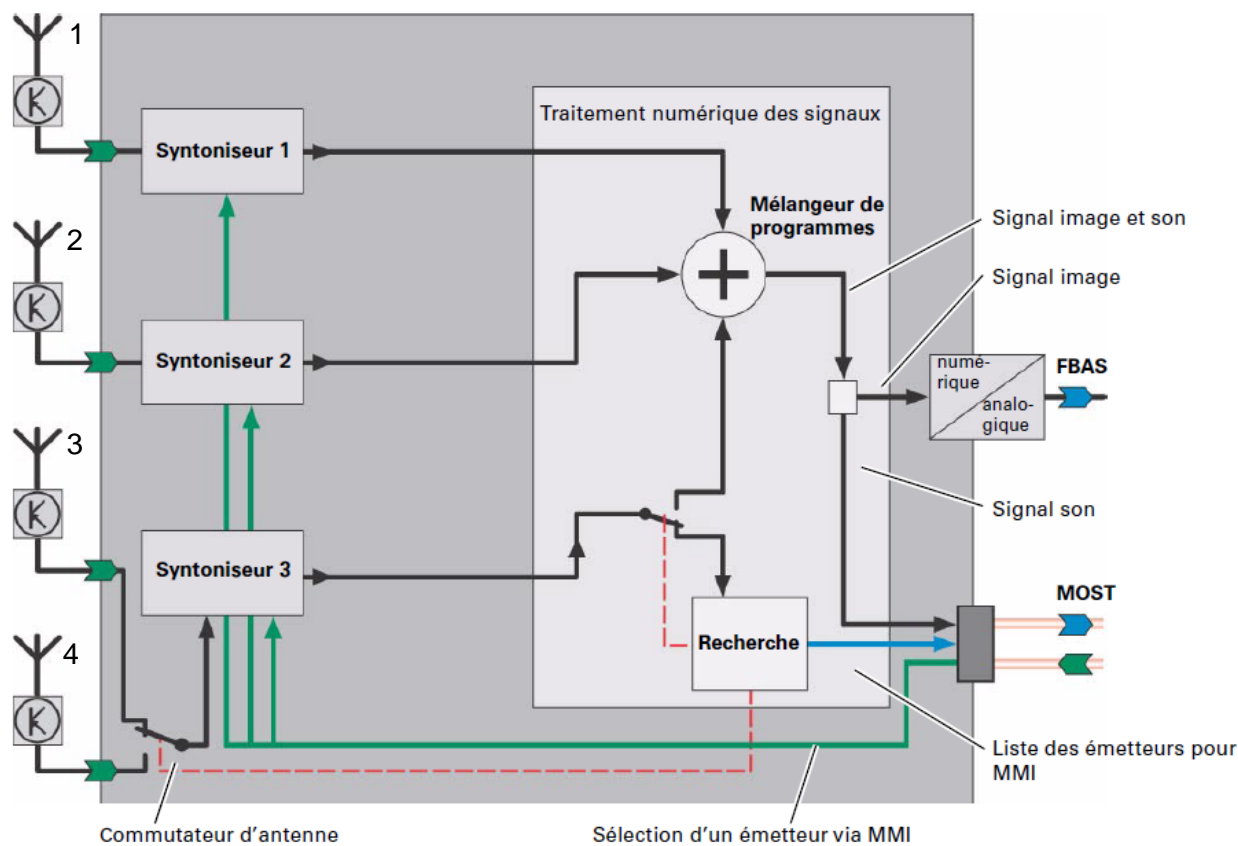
1

2

3

4

Syntoniseur 1

Syntoniseur 2

Syntoniseur 3

Traitement numérique des signaux

Mélangeur de programmes

Signal image et son

Signal image

numérique

analogique

FBAS

Signal son

MOST

Recherche

Liste des émetteurs pour MMI

Commutateur d’antenne

Sélection d’un émetteur via MMI